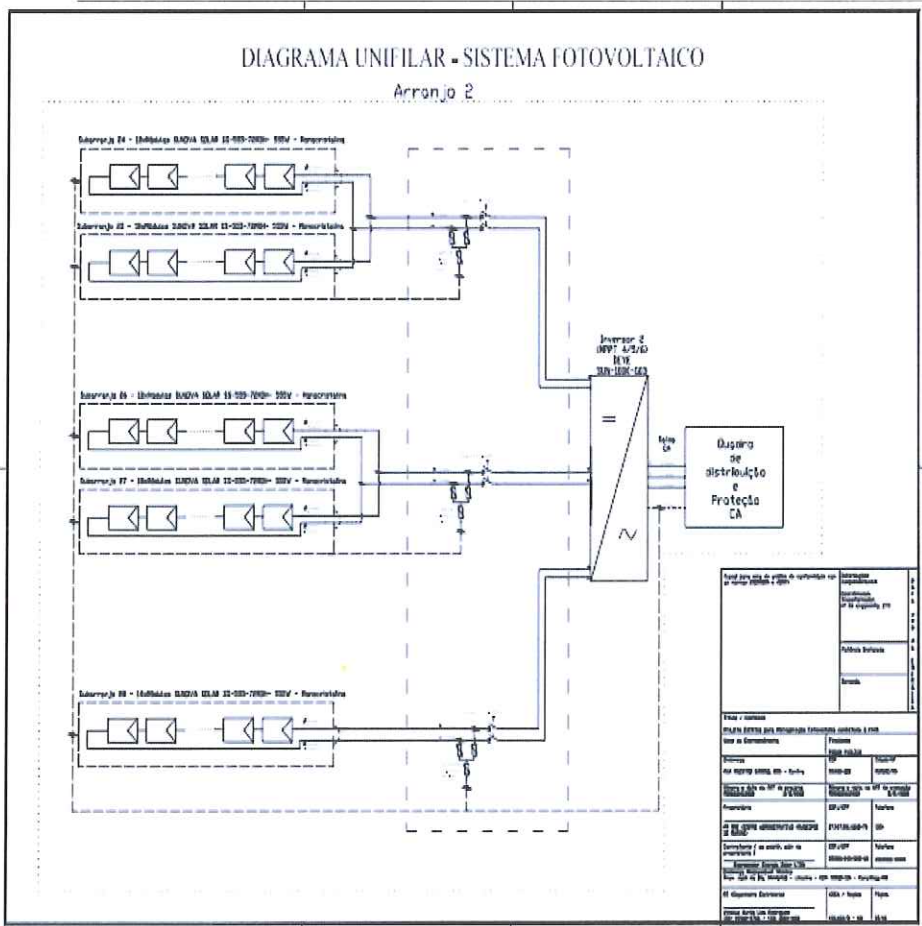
DIAGRAMA UNIFILAR - SISTEMA FOTOVOLTAICO

Arranjo 2

Subarranjo 24 - 10xMódulos ELNOVA SOLAR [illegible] - Monocristalino

Subarranjo 25 - 10xMódulos ELNOVA SOLAR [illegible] - Monocristalino

Inversor 2
(MPPT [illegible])
DEYE
SUN-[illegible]

Subarranjo 26 - 10xMódulos ELNOVA SOLAR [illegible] - Monocristalino

Subarranjo 27 - 10xMódulos ELNOVA SOLAR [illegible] - Monocristalino

Saída CA

Quadro de distribuição e Proteção CA

Subarranjo 28 - 10xMódulos ELNOVA SOLAR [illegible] - Monocristalino

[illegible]